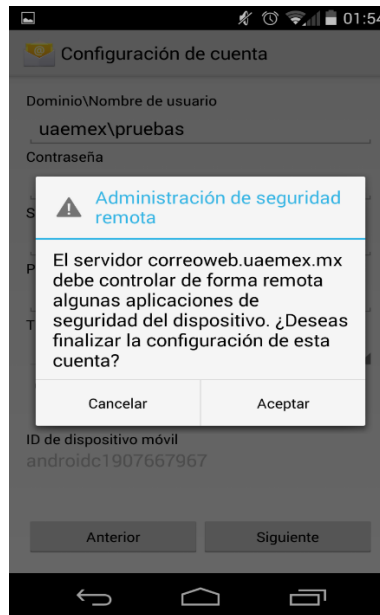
01:54

Configuración de cuenta

Dominio\Nombre de usuario

uaemex\pruebas

Contraseña

Administración de seguridad remota

El servidor correoweb.uaemex.mx debe controlar de forma remota algunas aplicaciones de seguridad del dispositivo. ¿Deseas finalizar la configuración de esta cuenta?

Cancelar

Aceptar

ID de dispositivo móvil

androidc1907667967

Anterior

Siguiente